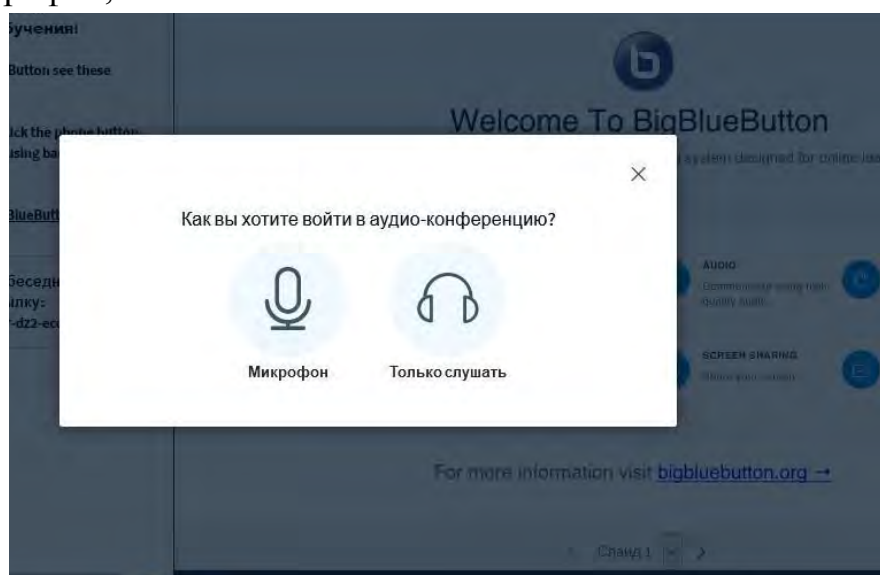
бучения!

Button see these

ick the phone button
using ba

BlueButt

Беседн
лку:
-dz2-ec

Welcome To BigBlueButton

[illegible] system designed for online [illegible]

Как вы хотите войти в аудио-конференцию?

Микрофон

Только слушать

AUDIO

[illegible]

SCREEN SHARING

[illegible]

For more information visit bigbluebutton.org →

Слайд 1